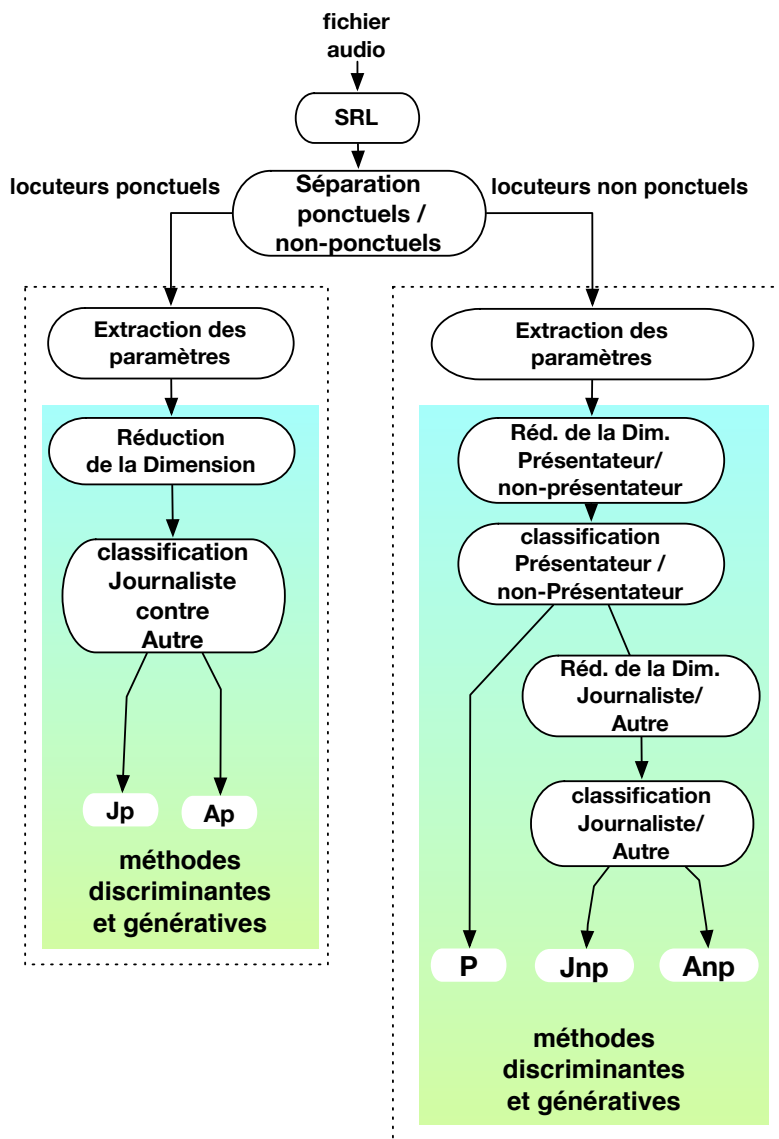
fichier audio

SRL

locuteurs ponctuels

Séparation ponctuels / non-ponctuels

locuteurs non ponctuels

Extraction des paramètres

Réduction de la Dimension

classification Journaliste contre Autre

Jp

Ap

méthodes discriminantes et génératives

Extraction des paramètres

Réd. de la Dim. Présentateur/ non-présentateur

classification Présentateur / non-Présentateur

Réd. de la Dim. Journaliste/ Autre

classification Journaliste/ Autre

P

Jnp

Anp

méthodes discriminantes et génératives